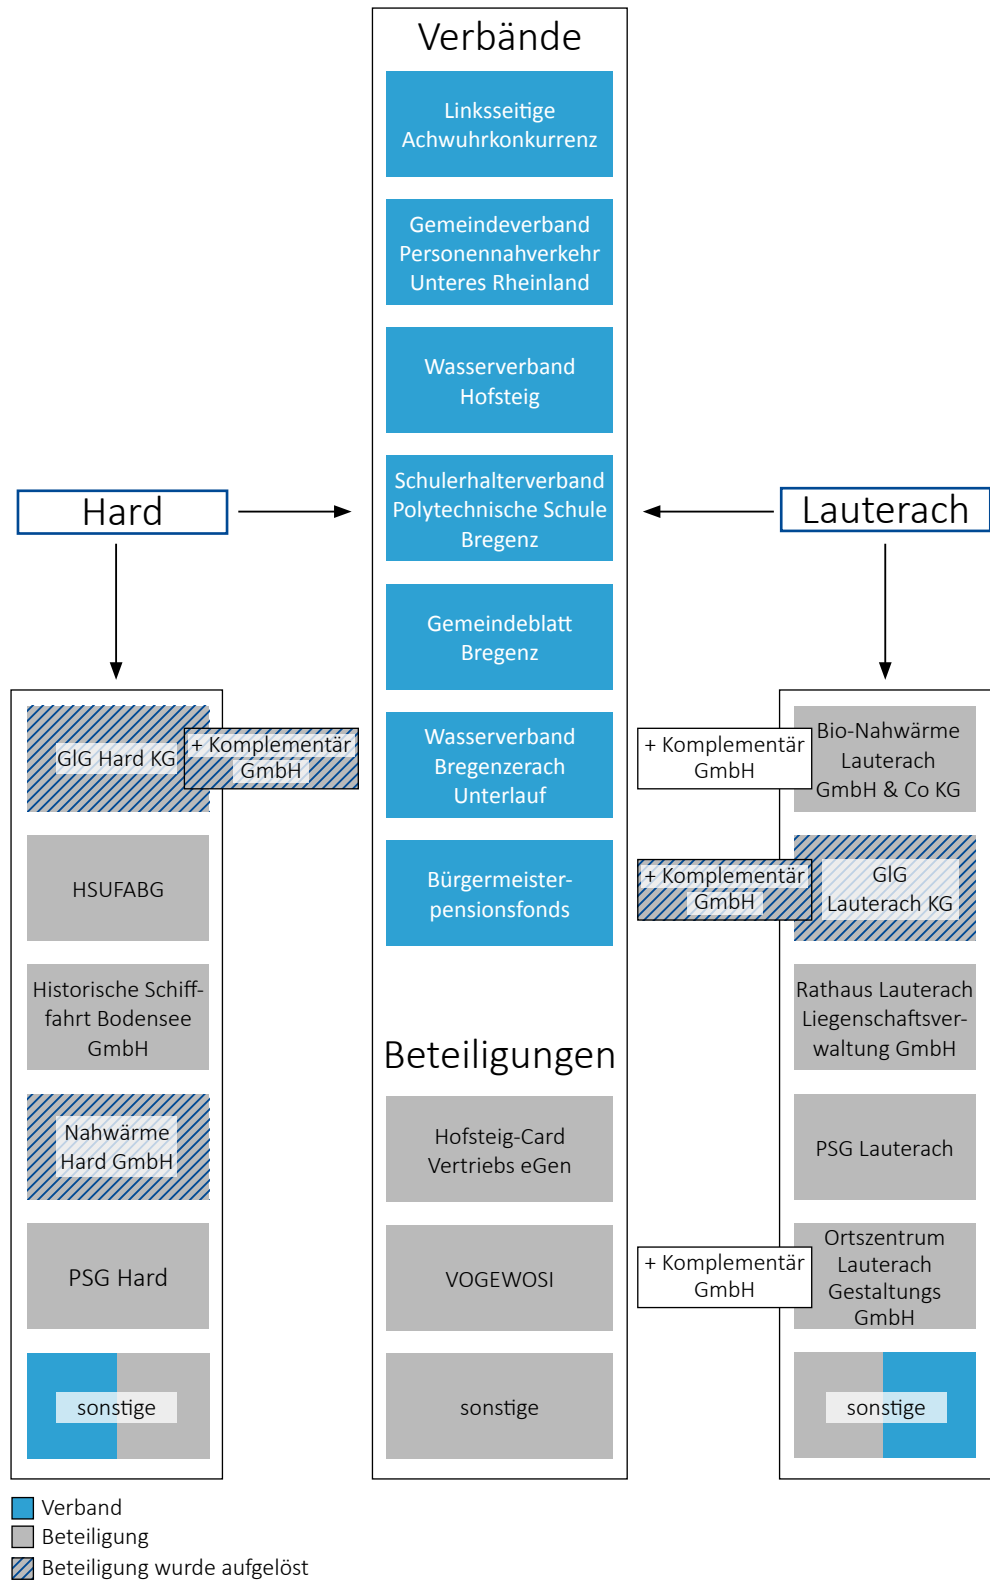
Verbände

Linksseitige Achwuhrkonkurrenz

Gemeindeverband Personennahverkehr Unteres Rheinland

Wasserverband Hofsteig

Schulerhalterverband Polytechnische Schule Bregenz

Gemeindeblatt Bregenz

Wasserverband Bregenzerach Unterlauf

Bürgermeisterpensionsfonds

Beteiligungen

Hofsteig-Card Vertriebs eGen

VOGEWOSI

sonstige

Hard

GIG Hard KG

+ Komplementär GmbH

HSUFABG

Historische Schifffahrt Bodensee GmbH

Nahwärme Hard GmbH

PSG Hard

sonstige

Lauterach

+ Komplementär GmbH

Bio-Nahwärme Lauterach GmbH & Co KG

+ Komplementär GmbH

GIG Lauterach KG

Rathaus Lauterach Liegenschaftsverwaltung GmbH

PSG Lauterach

+ Komplementär GmbH

Ortszentrum Lauterach Gestaltungs GmbH

sonstige

Verband
Beteiligung
Beteiligung wurde aufgelöst